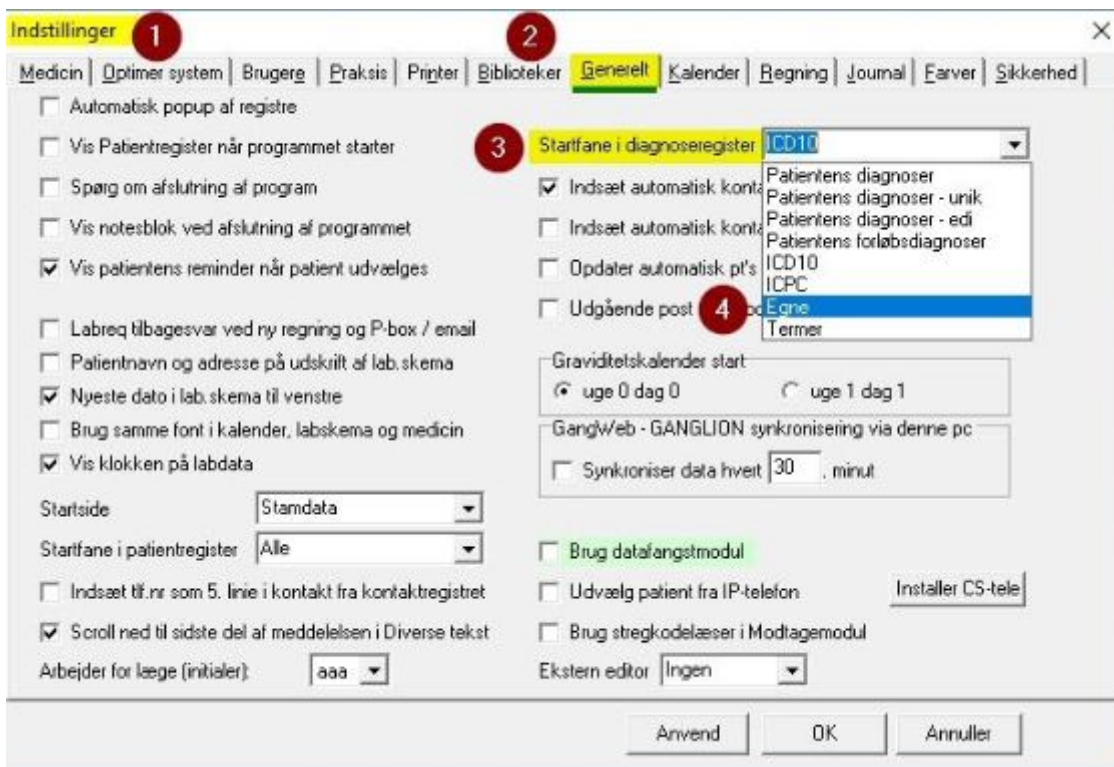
Indstillinger 1

×

Medicin | Optimer system | Brugere | Praksis | Printer | Biblioteker 2 | Generelt | Kalender | Regning | Journal | Farver | Sikkerhed

Automatisk popup af registre

Vis Patientregister når programmet starter

Spørg om afslutning af program

Vis notesblok ved afslutning af programmet

Vis patientens reminder når patient udvælges

Labreq tilbagesvar ved ny regning og P-box / email

Patientnavn og adresse på udskrift af lab.skema

Nyeste dato i lab.skema til venstre

Brug samme font i kalender, labskema og medicin

Vis klokken på labdata

Startside: Stamdata

Startfane i patientregister: Alle

Indsæt tlf.nr som 5. linie i kontakt fra kontaktregistret

Scroll ned til sidste del af meddelelsen i Diverse tekst

Arbejder for læge (initialer): aaa

3 Startfane i diagnoseregister: ICD10

Indsæt automatisk konta

Indsæt automatisk konta

Opdater automatisk pt's

Udgående post 4

Patientens diagnoser
Patientens diagnoser - unik
Patientens diagnoser - edi
Patientens forløbsdiagnoser
ICD10
ICPC
Egne
Termer

Graviditetskalender start
uge 0 dag 0
uge 1 dag 1

GangWeb - GANGLION synkronisering via denne pc
Synkroniser data hvert 30 . minut

Brug datafangstmodul

Udvælg patient fra IP-telefon

Installer CS-tele

Brug stregkodelæser i Modtagemodul

Ekstern editor: Ingen

Anvend

OK

Annuller